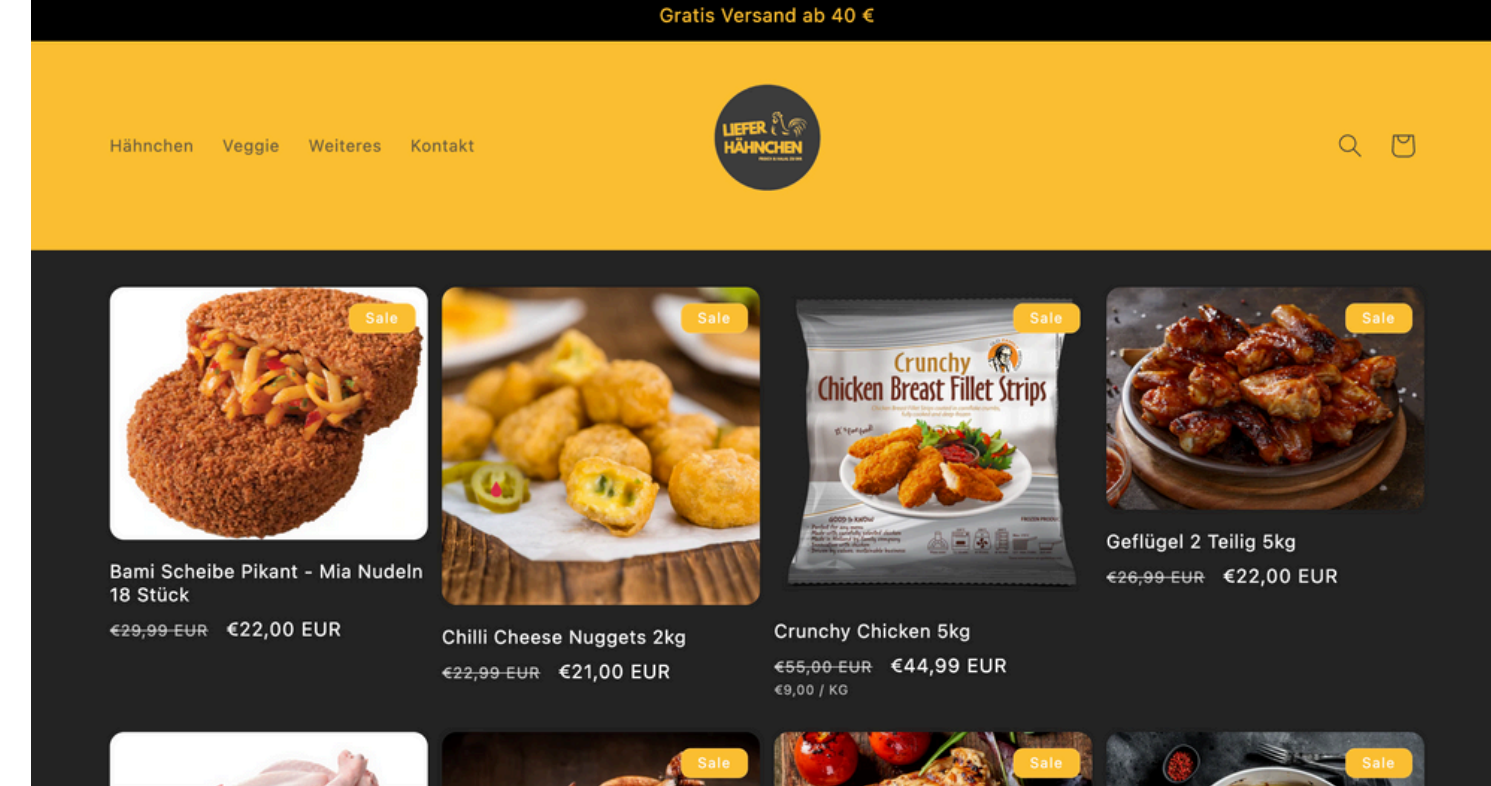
Gratis Versand ab 40 €

Hähnchen Veggie Weiteres Kontakt

LIEFER HÄHNCHEN

Sale

Bami Scheibe Pikant - Mia Nudeln 18 Stück

~~€29,99 EUR~~ €22,00 EUR

Sale

Chilli Cheese Nuggets 2kg

~~€22,99 EUR~~ €21,00 EUR

Sale

Crunchy Chicken Breast Fillet Strips

Crunchy Chicken 5kg

~~€55,00 EUR~~ €44,99 EUR

€9,00 / KG

Sale

Geflügel 2 Teilig 5kg

~~€26,99 EUR~~ €22,00 EUR

Sale

Sale

Sale